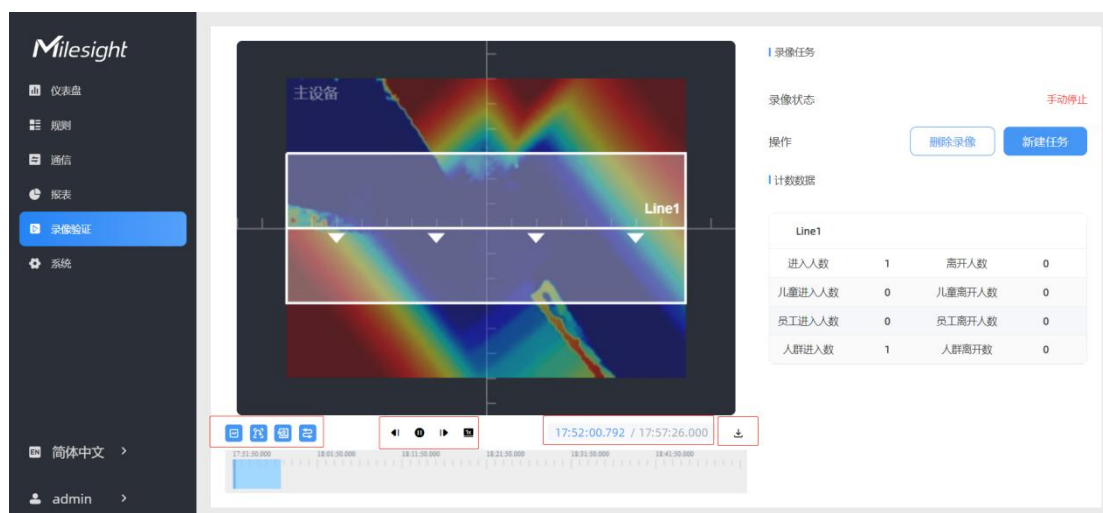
Milesight

仪表盘

规则

通信

报表

录像验证

系统

简体中文 >

admin >

主设备

Line1

17:52:00.792 / 17:57:26.000

17:51:50.000 18:01:50.000 18:11:50.000 18:21:50.000 18:31:50.000 18:41:50.000

录像任务

录像状态 手动停止

操作 删除录像 新建任务

计数数据

| Line1 | | | |
|---|---|---|---|
| 进入人数 | 1 | 离开人数 | 0 |
| 儿童进入人数 | 0 | 儿童离开人数 | 0 |
| 员工进入人数 | 0 | 员工离开人数 | 0 |
| 人群进入人数 | 1 | 人群离开数 | 0 |